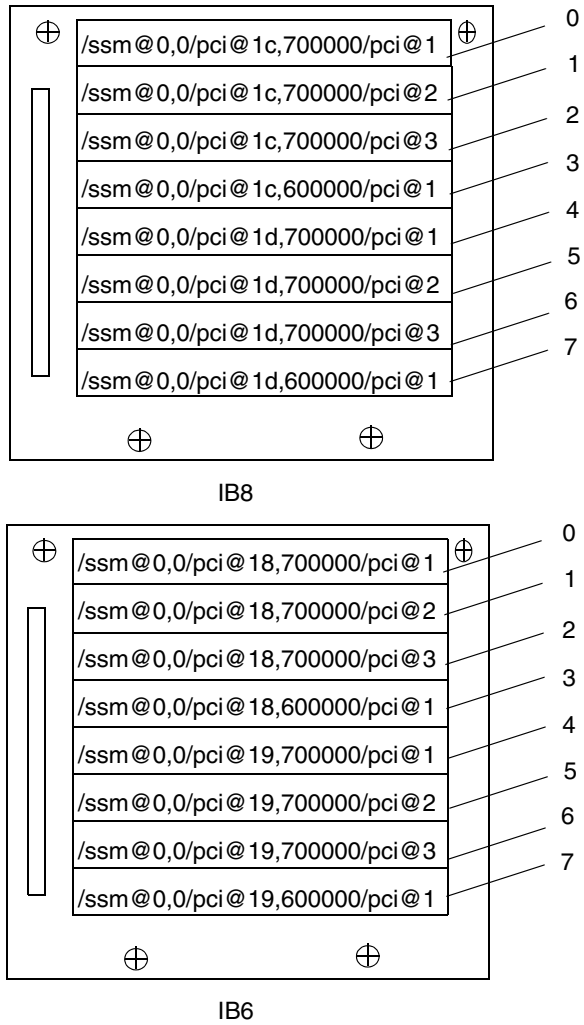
/ssm@0,0/pci@1c,700000/pci@1 0
/ssm@0,0/pci@1c,700000/pci@2 1
/ssm@0,0/pci@1c,700000/pci@3 2
/ssm@0,0/pci@1c,600000/pci@1 3
/ssm@0,0/pci@1d,700000/pci@1 4
/ssm@0,0/pci@1d,700000/pci@2 5
/ssm@0,0/pci@1d,700000/pci@3 6
/ssm@0,0/pci@1d,600000/pci@1 7

IB8

/ssm@0,0/pci@18,700000/pci@1 0
/ssm@0,0/pci@18,700000/pci@2 1
/ssm@0,0/pci@18,700000/pci@3 2
/ssm@0,0/pci@18,600000/pci@1 3
/ssm@0,0/pci@19,700000/pci@1 4
/ssm@0,0/pci@19,700000/pci@2 5
/ssm@0,0/pci@19,700000/pci@3 6
/ssm@0,0/pci@19,600000/pci@1 7

IB6